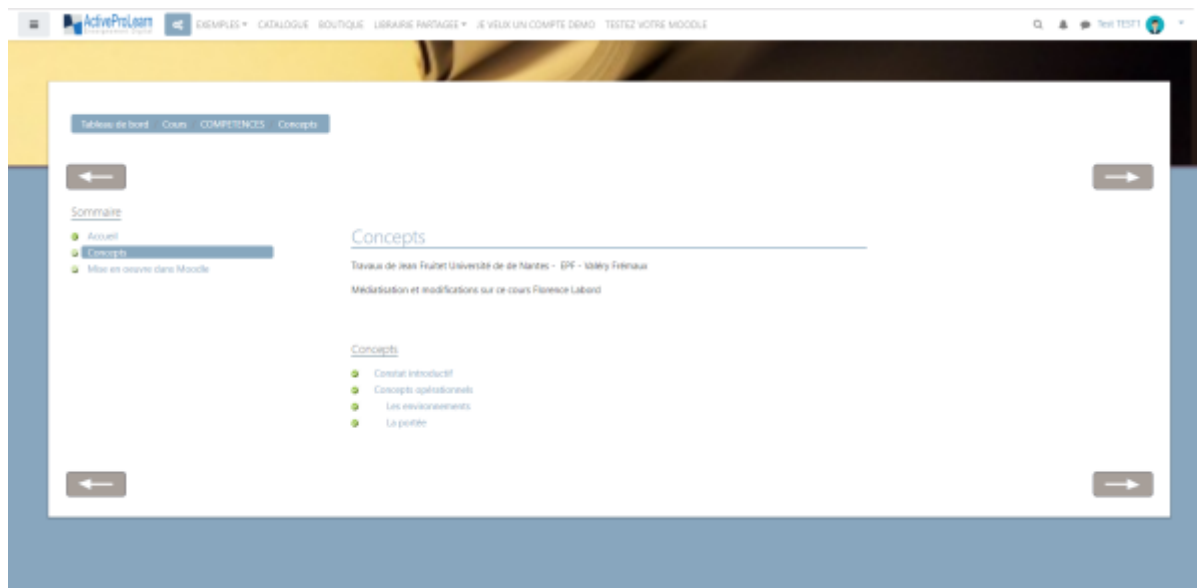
ActiveProLearn

EXEMPLES ▾ CATALOGUE BOUTIQUE LIBRAIRIE PARTAGEE ▾ JE VEUX UN COMPTE DEMO TESTEZ VOTRE MOODLE

Test TEST1

Tableau de bord Cours COMPETENCES Concepts

Sommaire

Accueil
Concepts
Mise en oeuvre dans Moodle

Concepts

Travaux de Jean Fruitet Université de de Nantes - EPF - Valéry Frémaux

Médiatisation et modifications sur ce cours Florence Labord

Concepts

Constat introductif
Concepts opérationnels
Les environnements
La portée